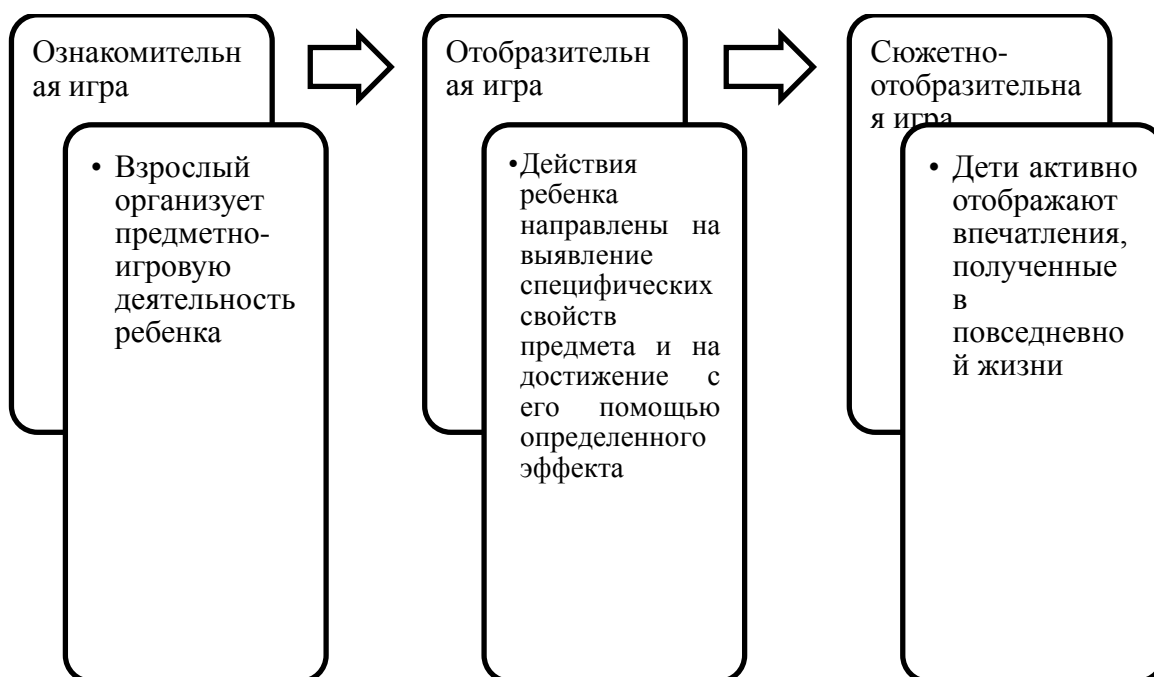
Ознакомительная игра

• Взрослый организует предметно-игровую деятельность ребенка

Отобразительная игра

• Действия ребенка направлены на выявление специфических свойств предмета и на достижение с его помощью определенного эффекта

Сюжетно-отобразительная игра

• Дети активно отображают впечатления, полученные в повседневной жизни